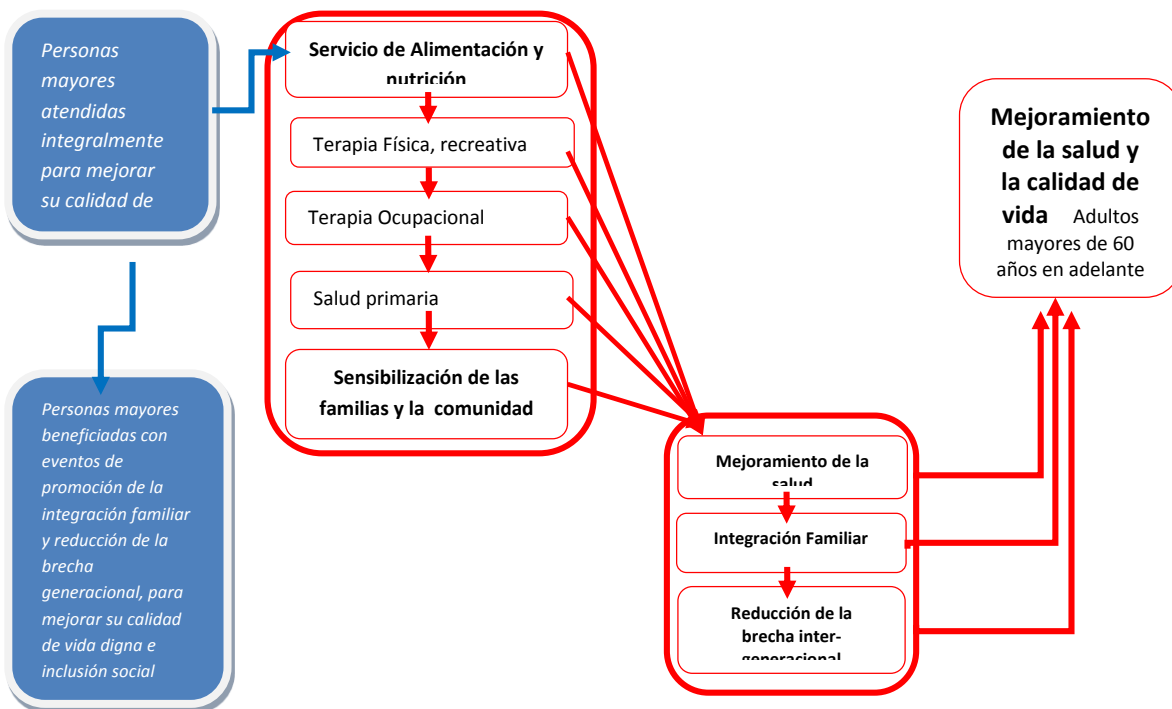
Personas mayores atendidas integralmente para mejorar su calidad de

Personas mayores beneficiadas con eventos de promoción de la integración familiar y reducción de la brecha generacional, para mejorar su calidad de vida digna e inclusión social

Servicio de Alimentación y nutrición

Terapia Física, recreativa

Terapia Ocupacional

Salud primaria

Sensibilización de las familias y la comunidad

Mejoramiento de la salud

Integración Familiar

Reducción de la brecha inter-generacional

Mejoramiento de la salud y la calidad de vida Adultos mayores de 60 años en adelante